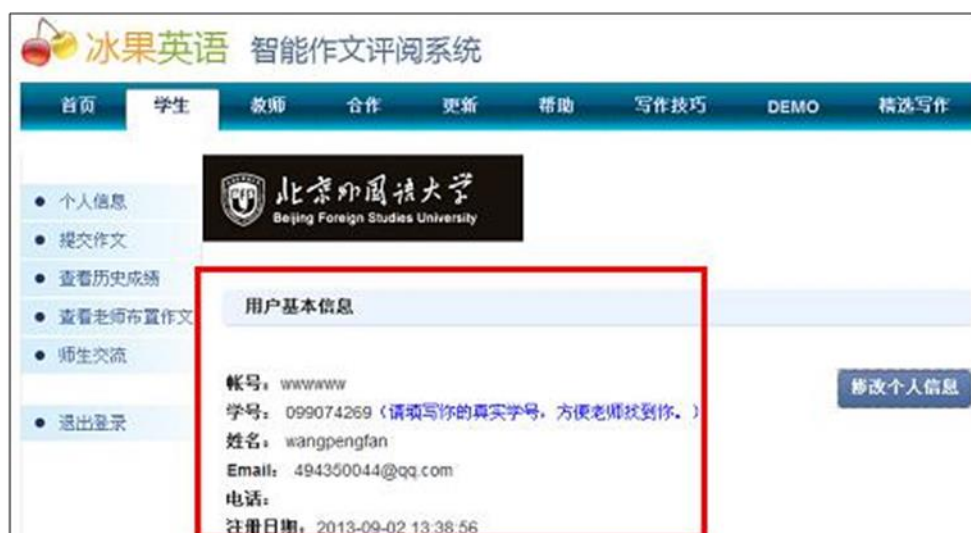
冰果英语 智能作文评阅系统

首页 学生 教师 合作 更新 帮助 写作技巧 DEMO 精选写作

北京外国语大学
Beijing Foreign Studies University

- 个人信息
- 提交作文
- 查看历史成绩
- 查看老师布置作文
- 师生交流

- 退出登录

用户基本信息

帐号：wwwwww
学号：099074269（请填写你的真实学号，方便老师找到你。）
姓名：wangpengfan
Email：494350044@qq.com
电话：
注册日期：2013-09-02 13:38:56

修改个人信息